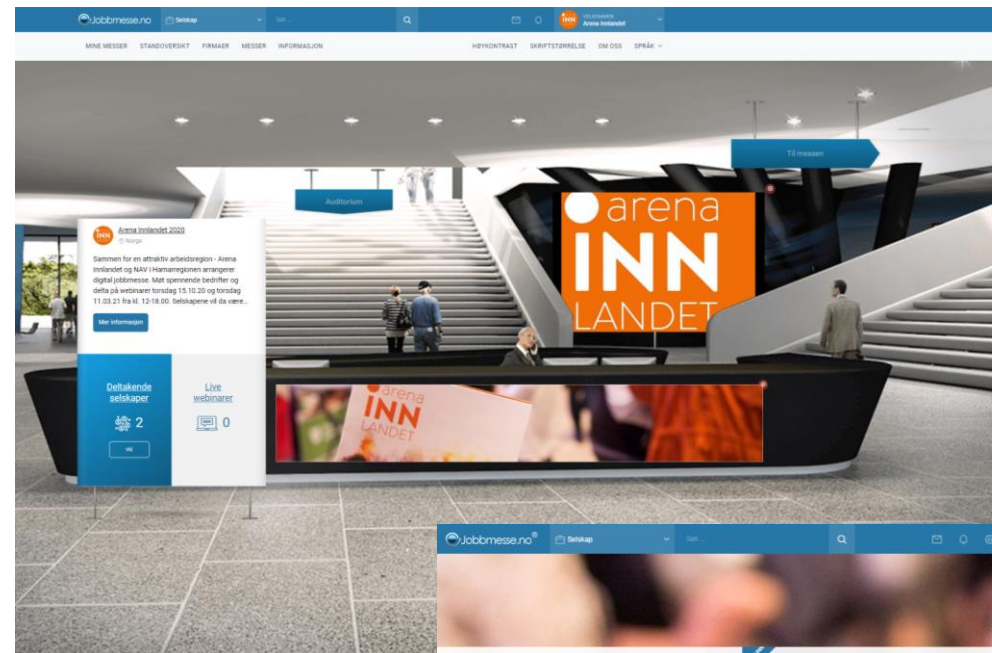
Jobbmesse.no Selskap Søk ... VELKOMMEN Arena Innlandet

MINE MESSER STANDOVERSIKT FIRMAER MESSER INFORMASJON HØYKONTRAST SKRIFTSTØRRELSE OM OSS SPRÅK

Til messen

Auditorium

arena INN LANDET

Arena Innlandet 2020
Norge

Sammen for en attraktiv arbeidsregion - Arena Innlandet og NAV i Hamarregionen arrangerer digital jobbmesse. Møt spennende bedrifter og delta på webinarer torsdag 15.10.20 og torsdag 11.03.21 fra kl. 12-18.00. Selskapene vil da være...

Mer informasjon

Deltakende selskaper
2
Vis

Live webinarer
0

arena INN LANDET

Jobbmesse.no Selskap Søk ...